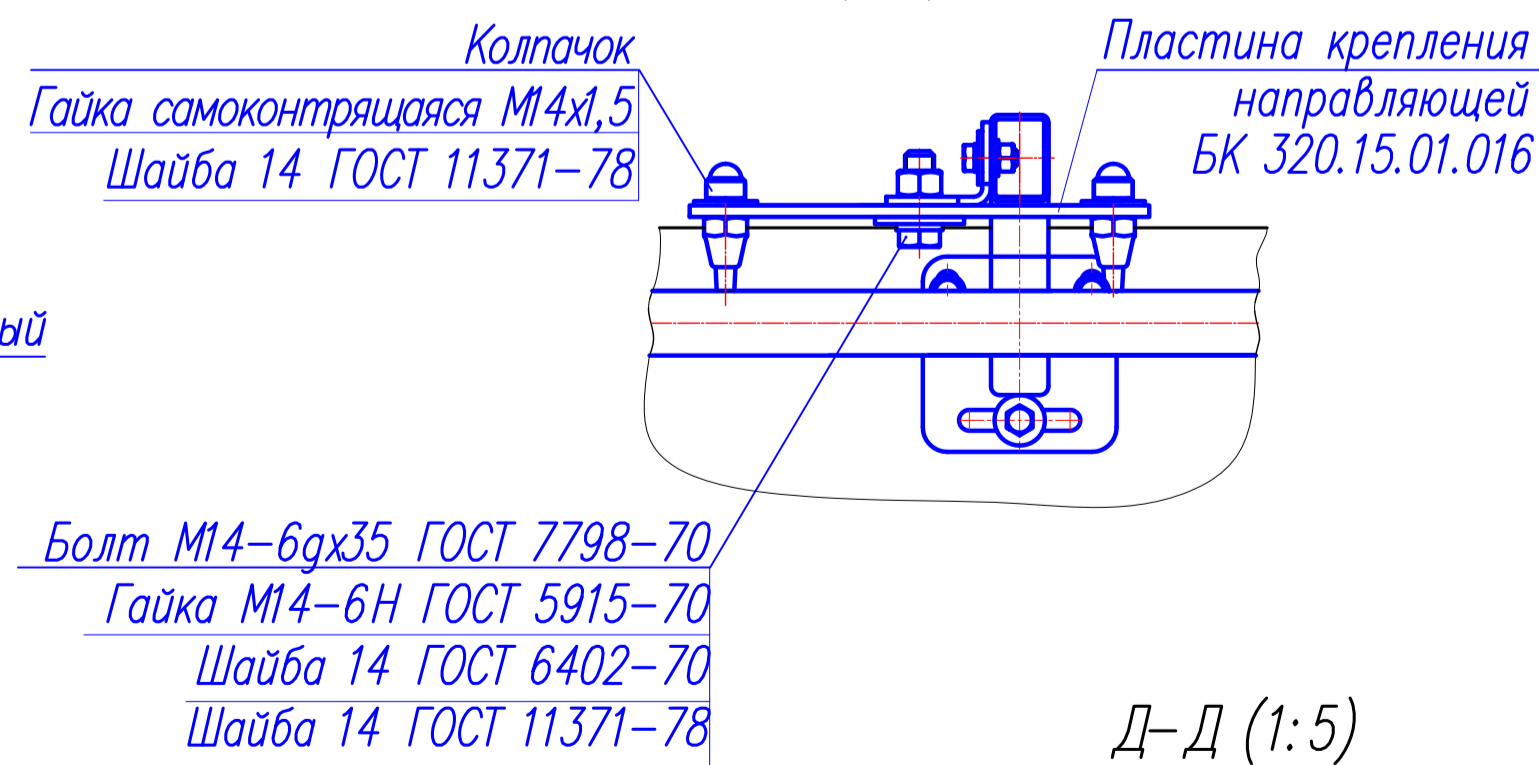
Колпачок
Гайка самоконтрящаяся M14x1,5
Шайба 14 ГОСТ 11371–78

Пластина крепления направляющей БК 320.15.01.016

ый

Болт M14–6gx35 ГОСТ 7798–70
Гайка M14–6H ГОСТ 5915–70
Шайба 14 ГОСТ 6402–70
Шайба 14 ГОСТ 11371–78

Д–Д (1:5)